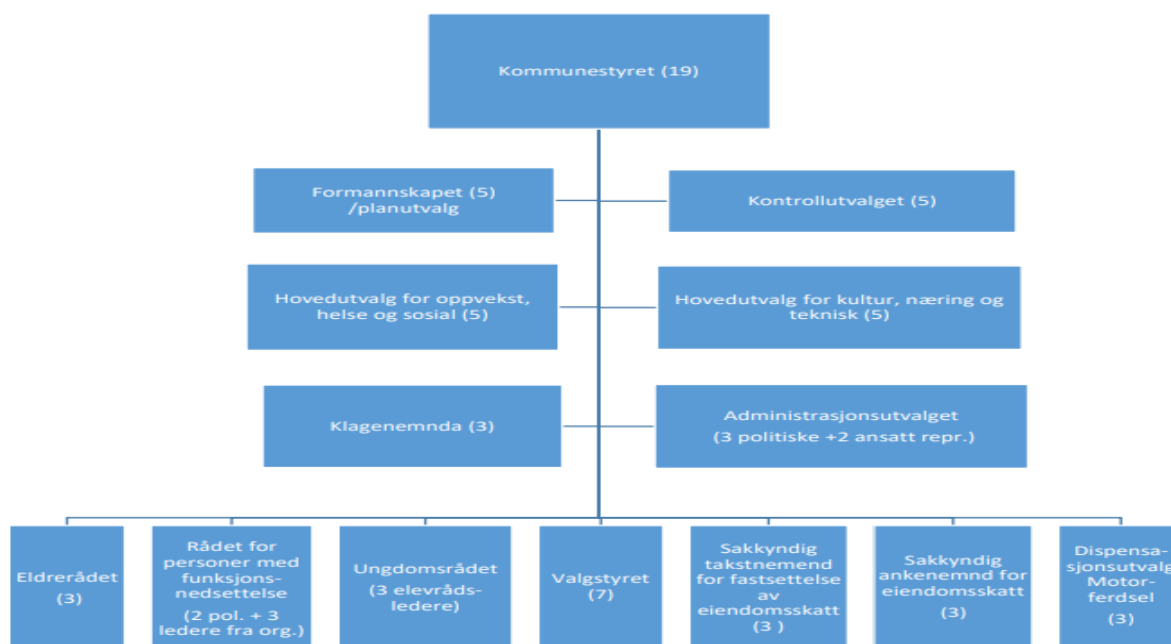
Kommunestyret (19)

Formannskapet (5) /planutvalg

Kontrollutvalget (5)

Hovedutvalg for oppvekst, helse og sosial (5)

Hovedutvalg for kultur, næring og teknisk (5)

Klagenemnda (3)

Administrasjonsutvalget (3 politiske +2 ansatt repr.)

Eldrerådet (3)

Rådet for personer med funksjonsnedsettelse (2 pol. + 3 ledere fra org.)

Ungdomsrådet (3 elevrådsledere)

Valgstyret (7)

Sakkyndig takstnemend for fastsettelse av eiendomsskatt (3 )

Sakkyndig ankenemnd for eiendomsskatt (3)

Dispensasjonsutvalg Motorferdsel (3)